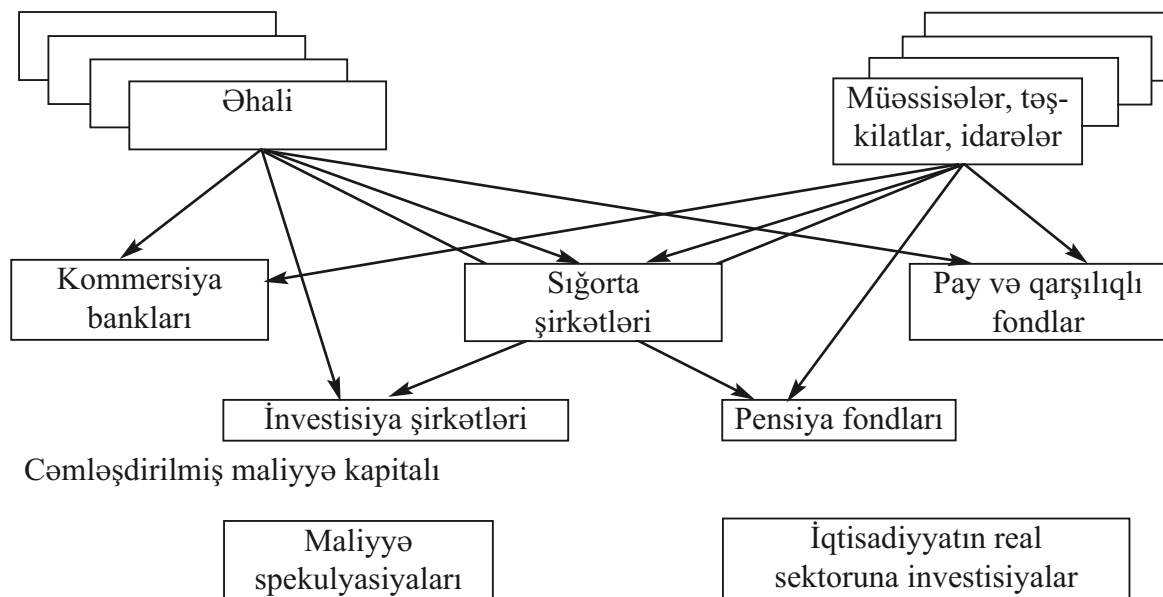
Əhali

Müəssisələr, təşkilatlar, idarələr

Kommersiya bankları

Sığorta şirkətləri

Pay və qarşılıqlı fondlar

İnvestisiya şirkətləri

Pensiya fondları

Cəmləşdirilmiş maliyyə kapitalı

Maliyyə spekulyasiyaları

İqtisadiyyatın real sektoruna investisiyalar